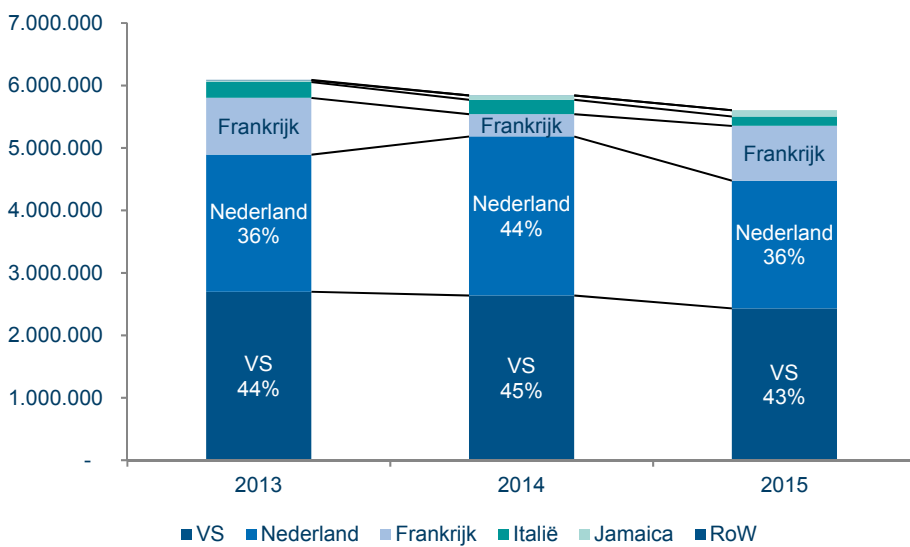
7.000.000
6.000.000
5.000.000
4.000.000
3.000.000
2.000.000
1.000.000
-

Frankrijk
Nederland
36%
VS
44%

Frankrijk
Nederland
44%
VS
45%

Frankrijk
Nederland
36%
VS
43%

2013
2014
2015

VS Nederland Frankrijk Italië Jamaica RoW